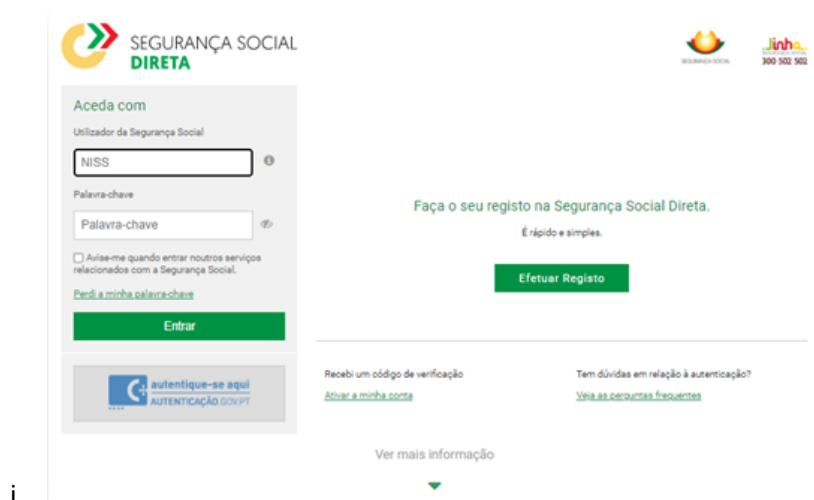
SEGURANÇA SOCIAL
DIRETA

SEGURANÇA SOCIAL

Linha
SEGURANÇA SOCIAL
300 502 502

Aceda com

Utilizador da Segurança Social

NISS

Palavra-chave

Palavra-chave

Avise-me quando entrar noutros serviços relacionados com a Segurança Social.

Perdi a minha palavra-chave

Entrar

autentique-se aqui
AUTENTICAÇÃO.GOV.PT

Faça o seu registo na Segurança Social Direta.

É rápido e simples.

Efetuar Registo

Recebi um código de verificação

Ativar a minha conta

Tem dúvidas em relação à autenticação?

Veja as perguntas frequentes

Ver mais informação